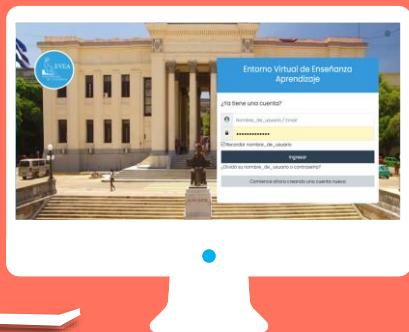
EVEA

Entorno Virtual de Enseñanza Aprendizaje

¿Ya tiene una cuenta?

Nombre_de_usuario / Email

••••••••••••••

Recordar nombre_de_usuario

Ingresar

¿Olvidó su nombre_de_usuario o contraseña?

Comience ahora creando una cuenta nueva